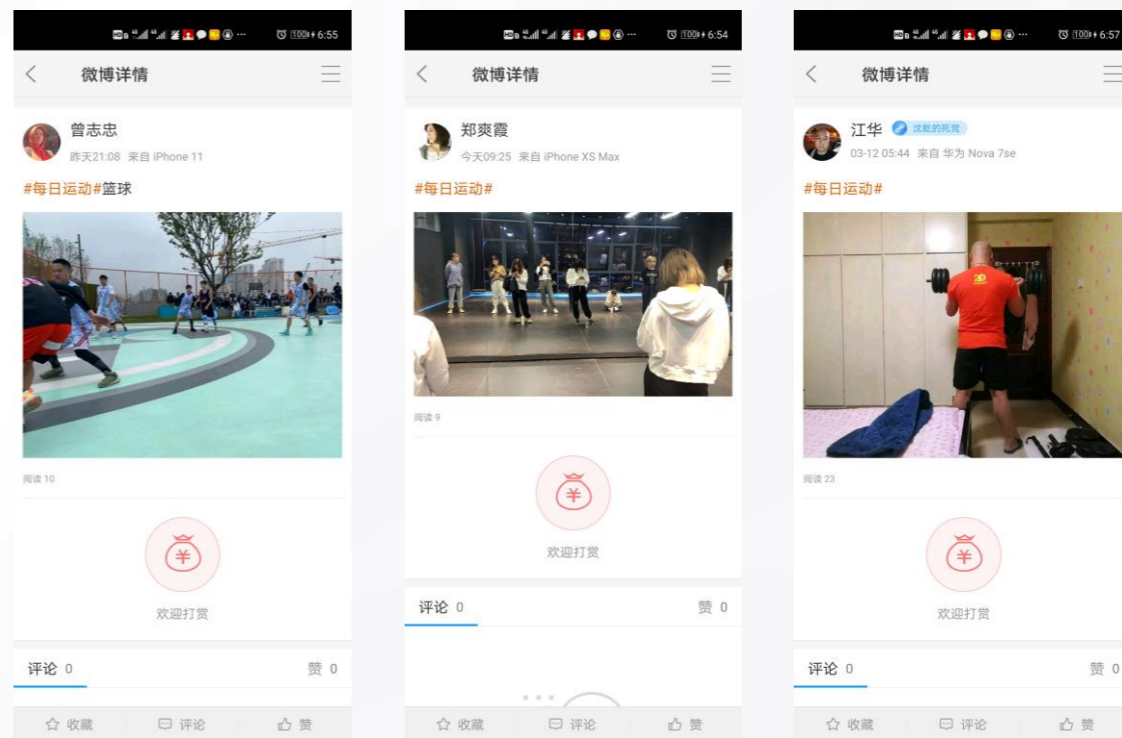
6:55
微博详情
曾志忠
昨天21:08 来自 iPhone 11
#每日运动#篮球
阅读 10
¥
欢迎打赏
评论 0
赞 0
收藏 评论 赞

6:54
微博详情
郑爽霞
今天09:25 来自 iPhone XS Max
#每日运动#
阅读 9
¥
欢迎打赏
评论 0
赞 0
收藏 评论 赞

6:57
微博详情
江华 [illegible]
03-12 05:44 来自 华为 Nova 7se
#每日运动#
阅读 23
¥
欢迎打赏
评论 0
赞 0
收藏 评论 赞